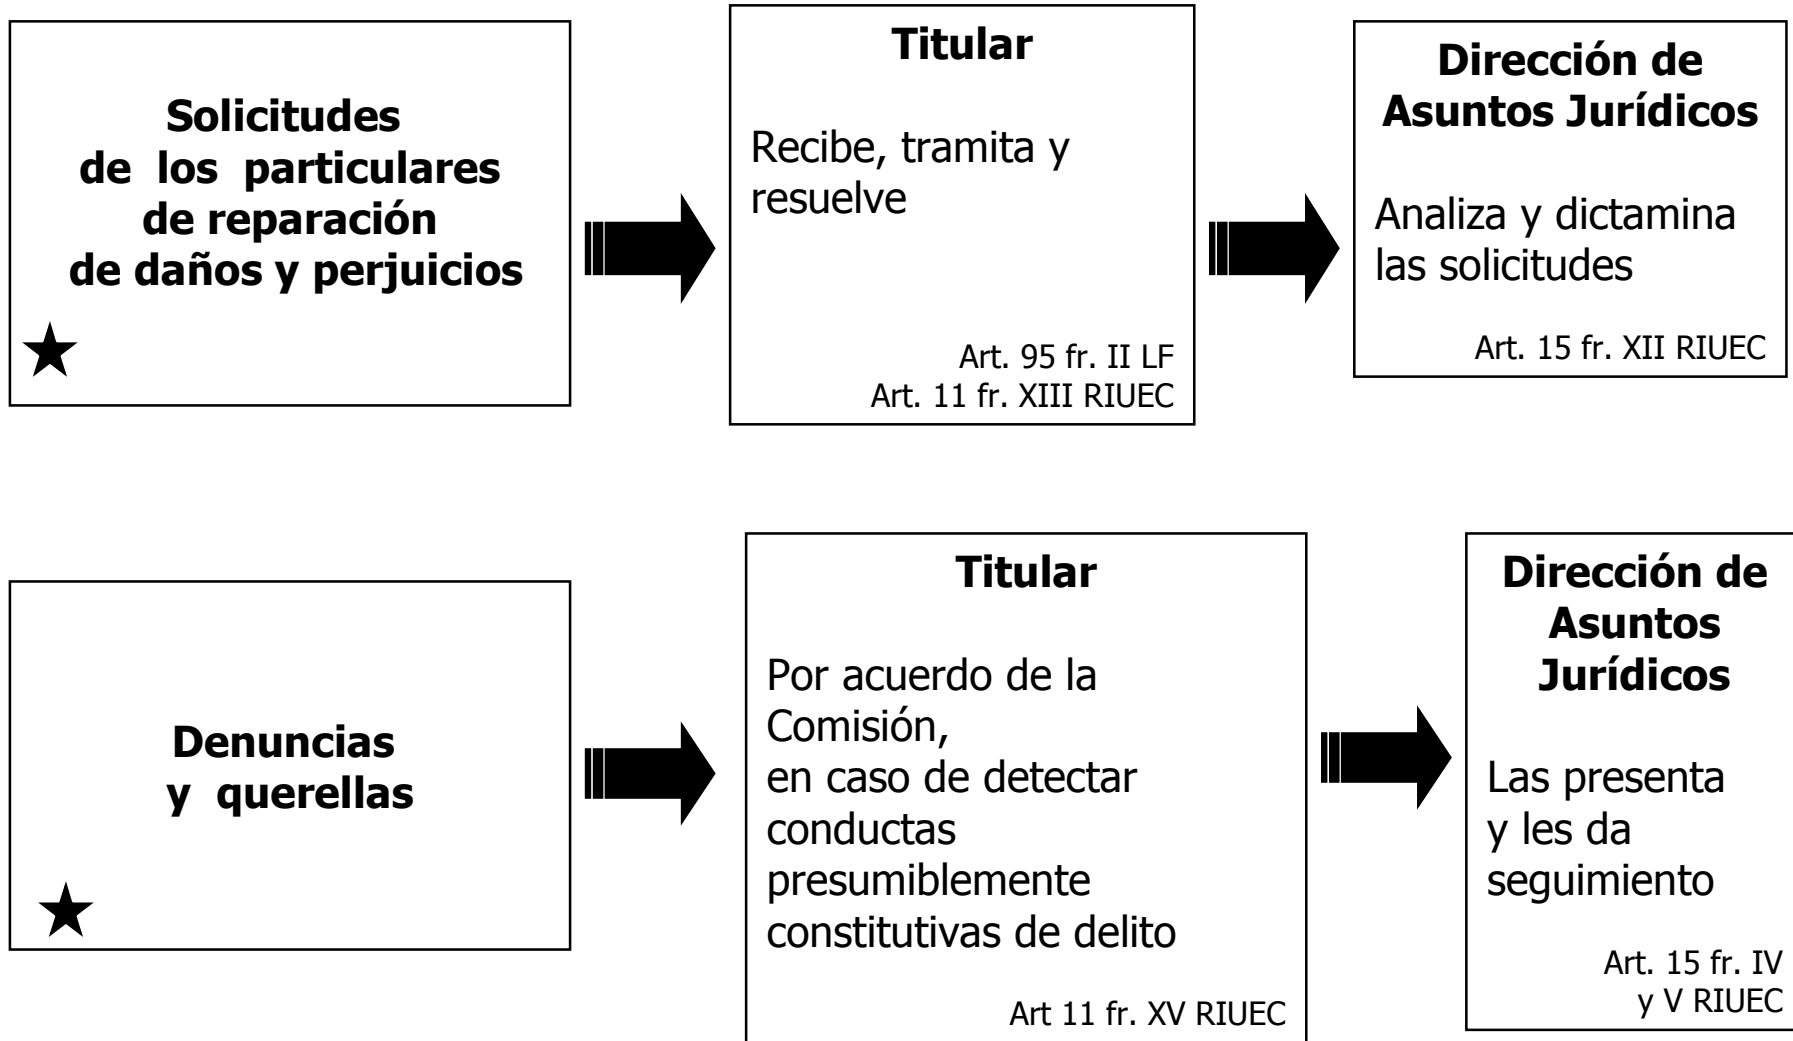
Solicitudes de los particulares de reparación de daños y perjuicios

★

Titular

Recibe, tramita y resuelve

Art. 95 fr. II LF
Art. 11 fr. XIII RIUEC

Dirección de Asuntos Jurídicos

Analiza y dictamina las solicitudes

Art. 15 fr. XII RIUEC

Denuncias y querellas

★

Titular

Por acuerdo de la Comisión, en caso de detectar conductas presumiblemente constitutivas de delito

Art 11 fr. XV RIUEC

Dirección de Asuntos Jurídicos

Las presenta y les da seguimiento

Art. 15 fr. IV y V RIUEC